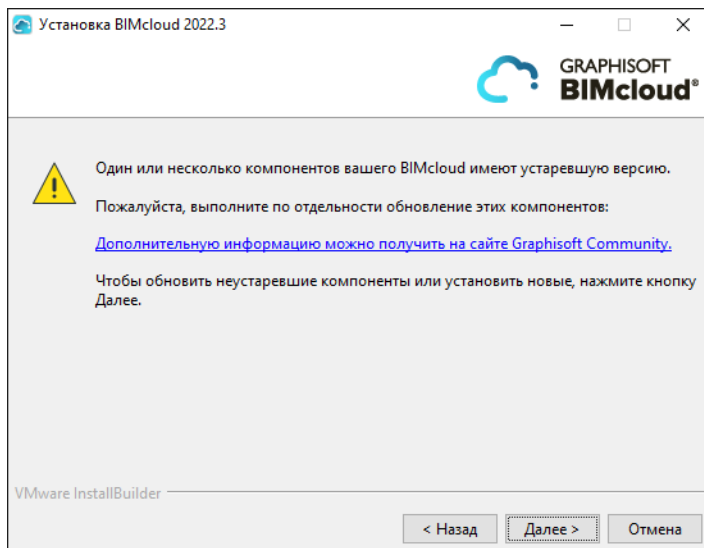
Установка BIMcloud 2022.3

GRAPHISOFT
BIMcloud®

Один или несколько компонентов вашего BIMcloud имеют устаревшую версию.

Пожалуйста, выполните по отдельности обновление этих компонентов:

Дополнительную информацию можно получить на сайте Graphisoft Community.

Чтобы обновить неустаревшие компоненты или установить новые, нажмите кнопку Далее.

VMware InstallBuilder

< Назад
Далее >
Отмена